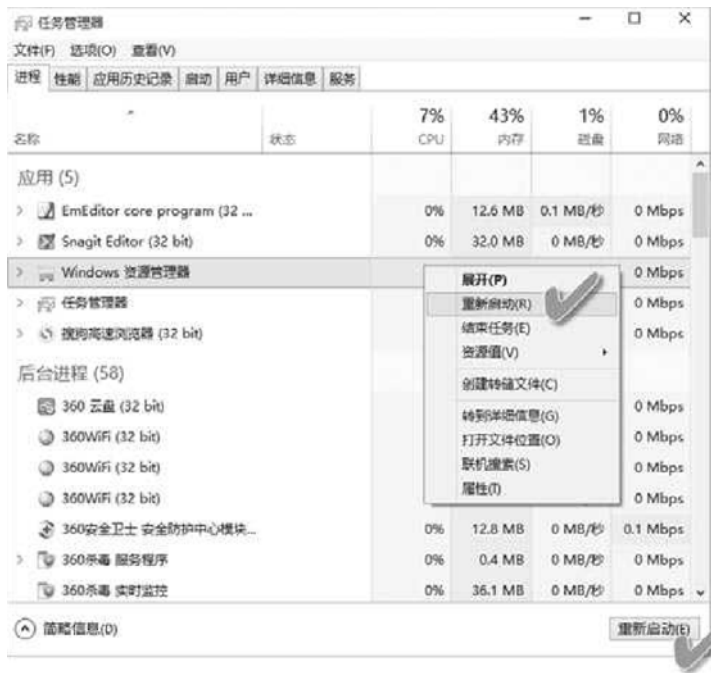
任务管理器

文件(F) 选项(O) 查看(V)

进程 性能 应用历史记录 启动 用户 详细信息 服务

| 名称 | 状态 | 7% CPU | 43% 内存 | 1% 磁盘 | 0% 网络 |
|---|---|---|---|---|---|
| 应用 (5) | | | | | |
| EmEditor core program (32 ... | | 0% | 12.6 MB | 0.1 MB/秒 | 0 Mbps |
| Snagit Editor (32 bit) | | 0% | 32.0 MB | 0 MB/秒 | 0 Mbps |
| Windows 资源管理器 | | | | | 0 Mbps |
| 任务管理器 | | | | | 0 Mbps |
| 搜狗高速浏览器 (32 bit) | | | | | 0 Mbps |
| 后台进程 (58) | | | | | |
| 360 云盘 (32 bit) | | | | | 0 Mbps |
| 360WiFi (32 bit) | | | | | 0 Mbps |
| 360WiFi (32 bit) | | | | | 0 Mbps |
| 360WiFi (32 bit) | | | | | 0 Mbps |
| 360安全卫士 安全防护中心模块... | | 0% | 12.8 MB | 0 MB/秒 | 0.1 Mbps |
| 360杀毒 服务程序 | | 0% | 0.4 MB | 0 MB/秒 | 0 Mbps |
| 360杀毒 实时监控 | | 0% | 36.1 MB | 0 MB/秒 | 0 Mbps |

展开(P)
重新启动(R)
结束任务(E)
资源值(V)
创建转储文件(C)
转到详细信息(G)
打开文件位置(O)
联机搜索(S)
属性(I)

简略信息(D)

重新启动(E)